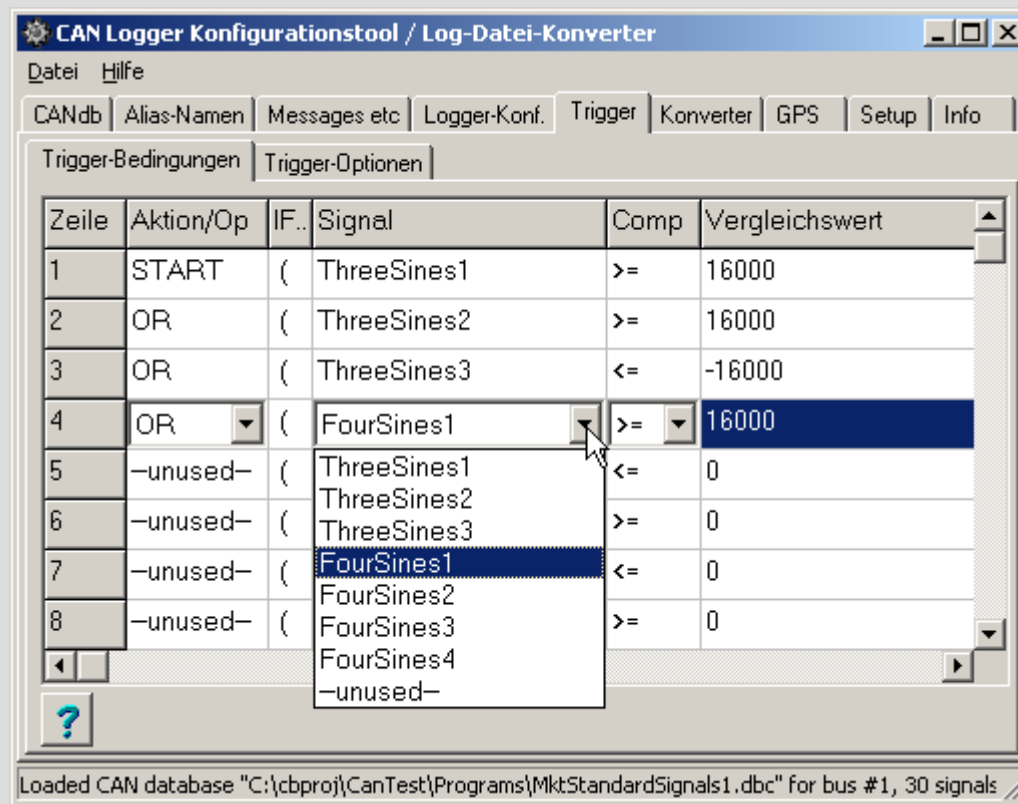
CAN Logger Konfigurationstool / Log-Datei-Konverter

Datei Hilfe

CANdb | Alias-Namen | Messages etc | Logger-Konf. | Trigger | Konverter | GPS | Setup | Info

Trigger-Bedingungen | Trigger-Optionen

| Zeile | Aktion/Op | IF.. | Signal | Comp | Vergleichswert |
|---|---|---|---|---|---|
| 1 | START | ( | ThreeSines1 | >= | 16000 |
| 2 | OR | ( | ThreeSines2 | >= | 16000 |
| 3 | OR | ( | ThreeSines3 | <= | -16000 |
| 4 | OR | ( | FourSines1 | >= | 16000 |
| 5 | —unused— | ( | | <= | 0 |
| 6 | —unused— | ( | | >= | 0 |
| 7 | —unused— | ( | | <= | 0 |
| 8 | —unused— | ( | | >= | 0 |

ThreeSines1
ThreeSines2
ThreeSines3
FourSines1
FourSines2
FourSines3
FourSines4
—unused—

?

Loaded CAN database "C:\cbproj\CanTest\Programs\MktStandardSignals1.dbc" for bus #1, 30 signals